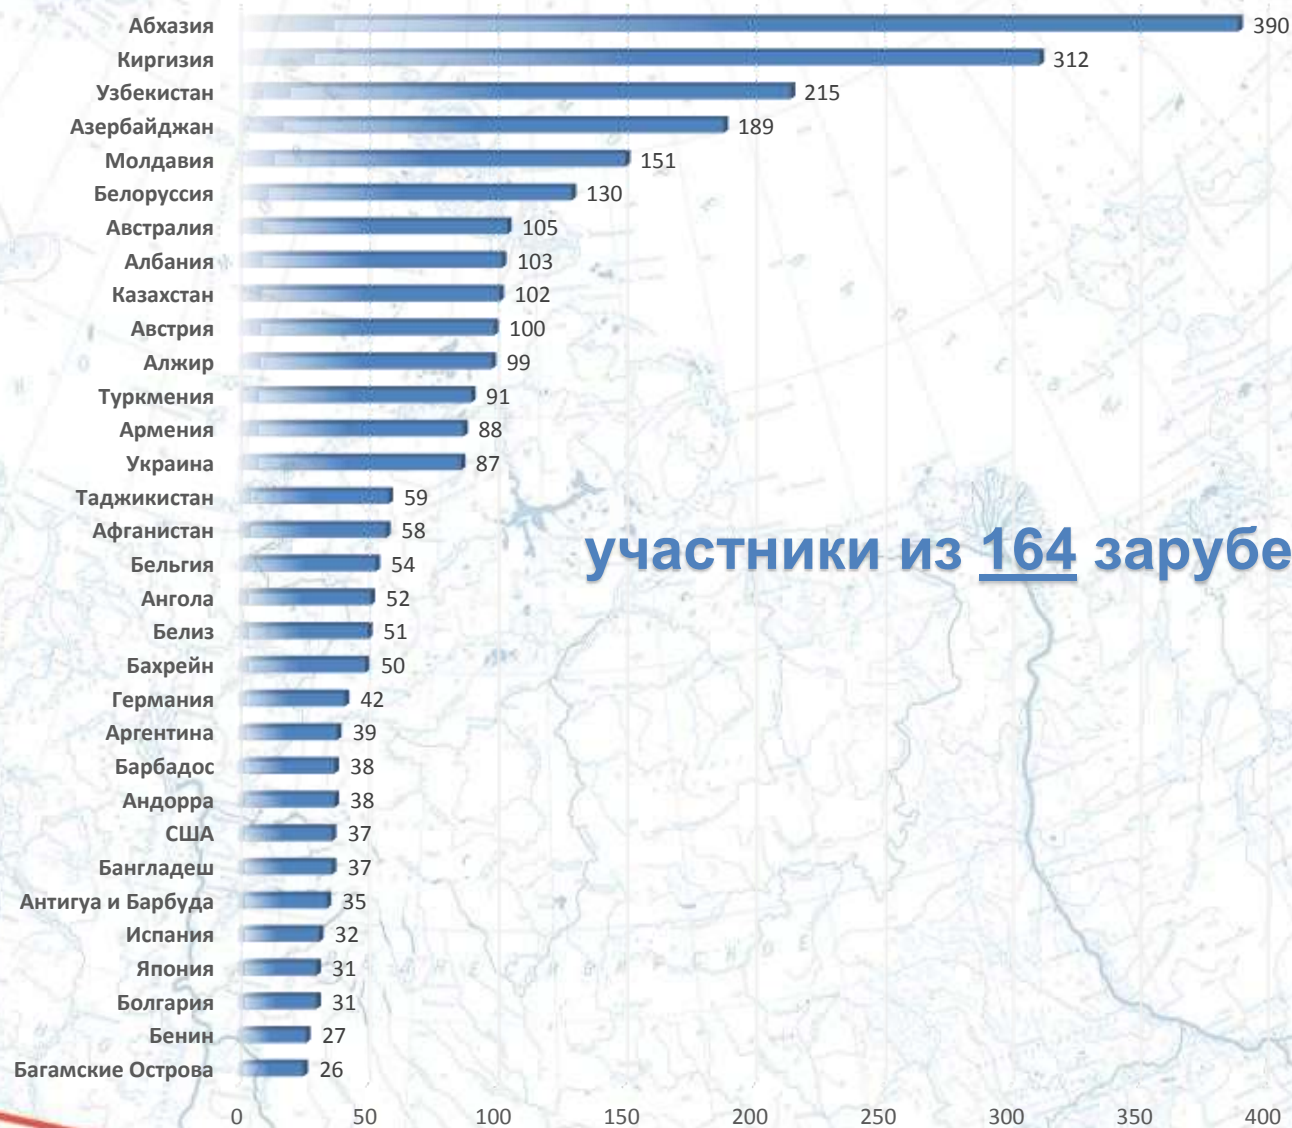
Абхазия 390
Киргизия 312
Узбекистан 215
Азербайджан 189
Молдавия 151
Белоруссия 130
Австралия 105
Албания 103
Казахстан 102
Австрия 100
Алжир 99
Туркмения 91
Армения 88
Украина 87
Таджикистан 59
Афганистан 58
Бельгия 54
Ангола 52
Белиз 51
Бахрейн 50
Германия 42
Аргентина 39
Барбадос 38
Андорра 38
США 37
Бангладеш 37
Антигуа и Барбуда 35
Испания 32
Япония 31
Болгария 31
Бенин 27
Багамские Острова 26

0 50 100 150 200 250 300 350 400

участники из 164 зарубе